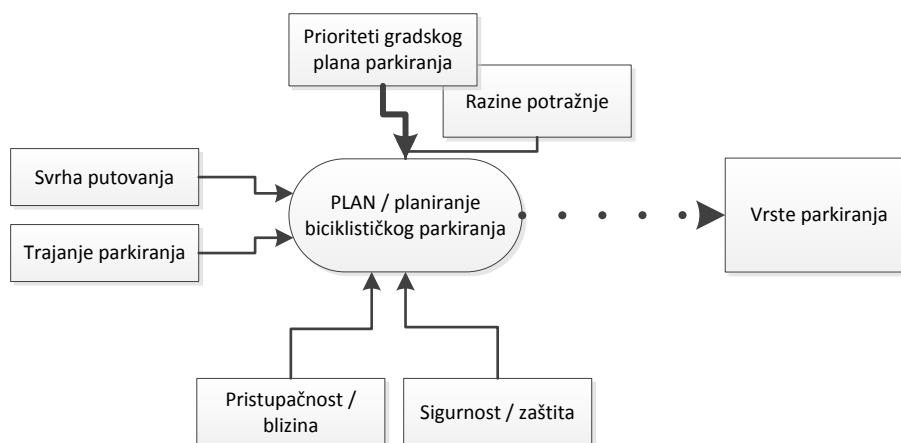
Prioriteti gradskog plana parkiranja

Razine potražnje

Svrha putovanja

Trajanje parkiranja

PLAN / planiranje biciklističkog parkiranja

Vrste parkiranja

Pristupačnost / blizina

Sigurnost / zaštita